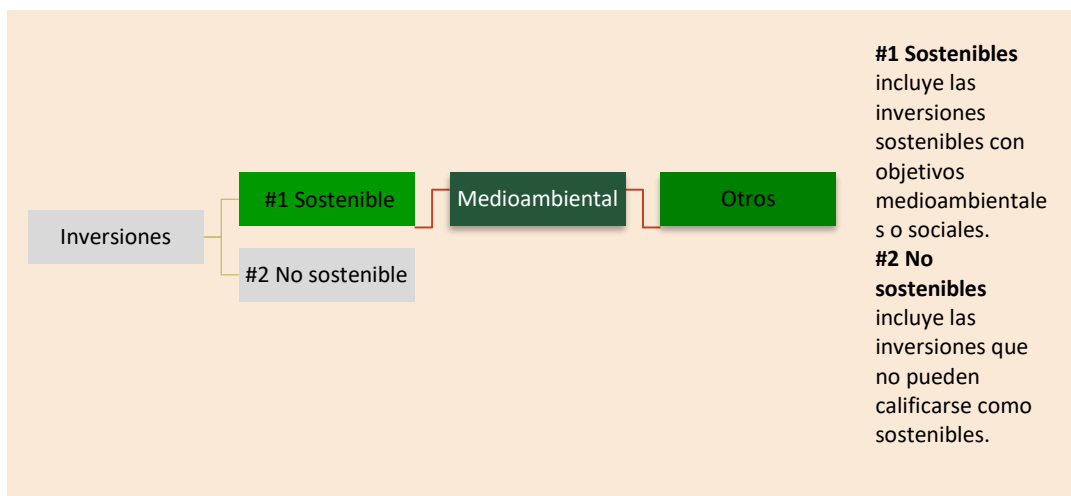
Inversiones

#1 Sostenible

#2 No sostenible

Medioambiental

Otros

**#1 Sostenibles** incluye las inversiones sostenibles con objetivos medioambientales o sociales.
**#2 No sostenibles** incluye las inversiones que no pueden calificarse como sostenibles.